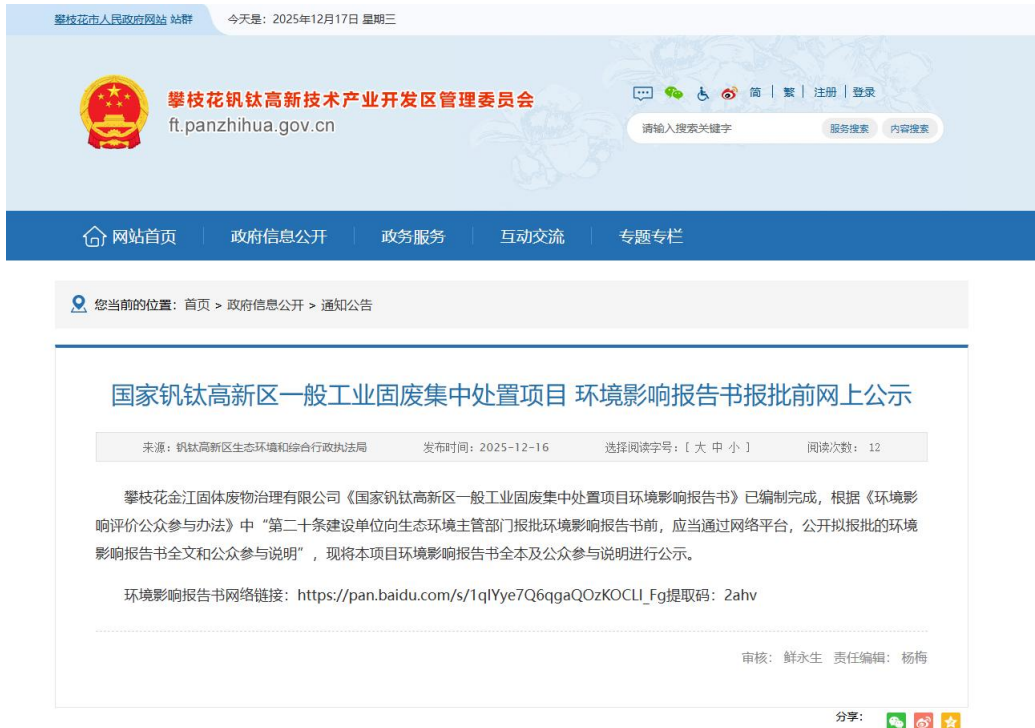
攀枝花市人民政府网站 站群　今天是：2025年12月17日 星期三

攀枝花钒钛高新技术产业开发区管理委员会
ft.panzhihua.gov.cn

简 | 繁 | 注册 | 登录

请输入搜索关键字　服务搜索　内容搜索

网站首页　政府信息公开　政务服务　互动交流　专题专栏

您当前的位置：首页 > 政府信息公开 > 通知公告

国家钒钛高新区一般工业固废集中处置项目 环境影响报告书报批前网上公示

来源：钒钛高新区生态环境和综合行政执法局　发布时间：2025-12-16　选择阅读字号：[ 大 中 小 ]　阅读次数： 12

攀枝花金江固体废物治理有限公司《国家钒钛高新区一般工业固废集中处置项目环境影响报告书》已编制完成，根据《环境影响评价公众参与办法》中“第二十条建设单位向生态环境主管部门报批环境影响报告书前，应当通过网络平台，公开拟报批的环境影响报告书全文和公众参与说明”，现将本项目环境影响报告书全本及公众参与说明进行公示。

环境影响报告书网络链接：https://pan.baidu.com/s/1qlYye7Q6qgaQOzKOCLI_Fg提取码：2ahv

审核：鲜永生　责任编辑：杨梅

分享：